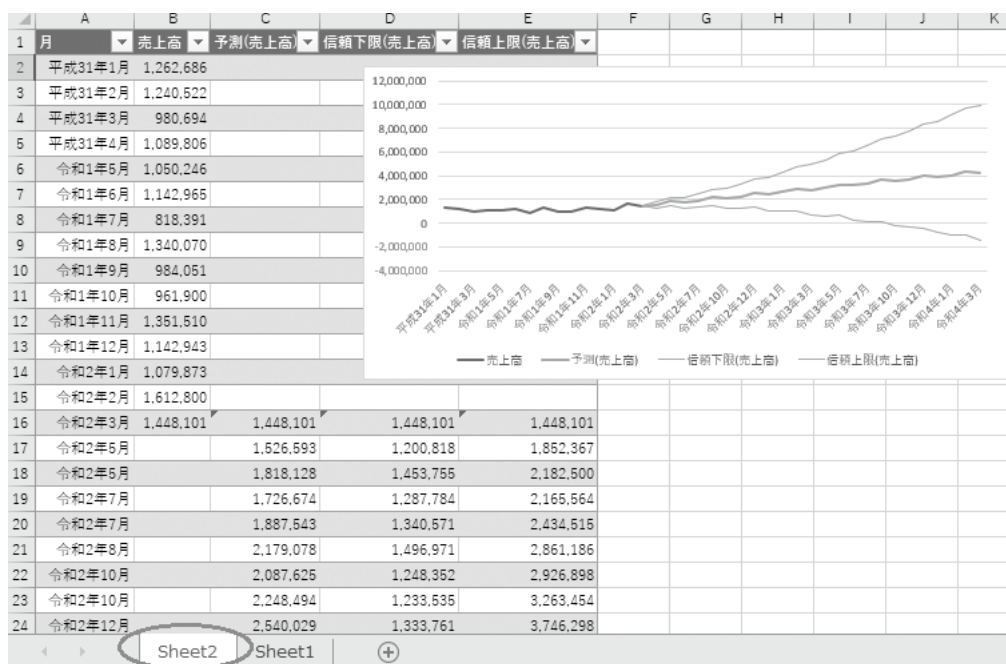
| | A | B | C | D | E | F | G | H | I | J | K |
|---|---|---|---|---|---|---|---|---|---|---|---|
| 1 | 月 | 売上高 | 予測(売上高) | 信頼下限(売上高) | 信頼上限(売上高) | | | | | | |
| 2 | 平成31年1月 | 1,262,686 | | | | | | | | | |
| 3 | 平成31年2月 | 1,240,522 | | | | | | | | | |
| 4 | 平成31年3月 | 980,694 | | | | | | | | | |
| 5 | 平成31年4月 | 1,089,806 | | | | | | | | | |
| 6 | 令和1年5月 | 1,050,246 | | | | | | | | | |
| 7 | 令和1年6月 | 1,142,965 | | | | | | | | | |
| 8 | 令和1年7月 | 818,391 | | | | | | | | | |
| 9 | 令和1年8月 | 1,340,070 | | | | | | | | | |
| 10 | 令和1年9月 | 984,051 | | | | | | | | | |
| 11 | 令和1年10月 | 961,900 | | | | | | | | | |
| 12 | 令和1年11月 | 1,351,510 | | | | | | | | | |
| 13 | 令和1年12月 | 1,142,943 | | | | | | | | | |
| 14 | 令和2年1月 | 1,079,873 | | | | | | | | | |
| 15 | 令和2年2月 | 1,612,800 | | | | | | | | | |
| 16 | 令和2年3月 | 1,448,101 | 1,448,101 | 1,448,101 | 1,448,101 | | | | | | |
| 17 | 令和2年5月 | | 1,526,593 | 1,200,818 | 1,852,367 | | | | | | |
| 18 | 令和2年5月 | | 1,818,128 | 1,453,755 | 2,182,500 | | | | | | |
| 19 | 令和2年7月 | | 1,726,674 | 1,287,784 | 2,165,564 | | | | | | |
| 20 | 令和2年7月 | | 1,887,543 | 1,340,571 | 2,434,515 | | | | | | |
| 21 | 令和2年8月 | | 2,179,078 | 1,496,971 | 2,861,186 | | | | | | |
| 22 | 令和2年10月 | | 2,087,625 | 1,248,352 | 2,926,898 | | | | | | |
| 23 | 令和2年10月 | | 2,248,494 | 1,233,535 | 3,263,454 | | | | | | |
| 24 | 令和2年12月 | | 2,540,029 | 1,333,761 | 3,746,298 | | | | | | |

12,000,000
10,000,000
8,000,000
6,000,000
4,000,000
2,000,000
0
-2,000,000
-4,000,000

平成31年1月 平成31年3月 令和1年5月 令和1年7月 令和1年9月 令和1年11月 令和2年1月 令和2年3月 令和2年5月 令和2年7月 令和2年10月 令和2年12月 令和3年1月 令和3年3月 令和3年5月 令和3年7月 令和3年10月 令和3年12月 令和4年1月 令和4年3月

売上高 予測(売上高) 信頼下限(売上高) 信頼上限(売上高)

Sheet2 Sheet1 +